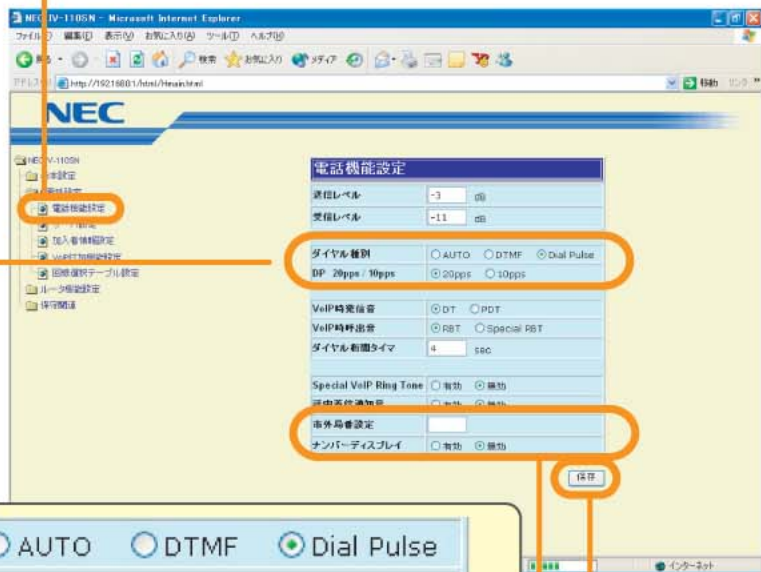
NEC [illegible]V-110SN - Microsoft Internet Explorer

ファイル(F) 編集(E) 表示(V) お気に入り(A) ツール(T) ヘルプ(H)

戻る 検索 お気に入り メディア

アドレス(D) http://192.168.0.1/html/Header.html

移動 リンク

NEC

NEC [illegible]V-110SN
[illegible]本設定
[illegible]設定
電話機能設定
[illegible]設定
加入者情報設定
VoIP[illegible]設定
回線選択テーブル設定
ルータ機能設定
保守関連

電話機能設定

| | |
|---|---|
| 送信レベル | -3 dB |
| 受信レベル | -11 dB |
| ダイヤル種別 | ○AUTO ○DTMF ⊙Dial Pulse |
| DP 20pps / 10pps | ⊙20pps ○10pps |
| VoIP時発信音 | ⊙DT ○PDT |
| VoIP時呼出音 | ⊙RBT ○Special RBT |
| ダイヤル桁間タイマ | 4 sec |
| Special VoIP Ring Tone | ○有効 ⊙無効 |
| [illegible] | ○有効 ⊙無効 |
| 市外局番設定 | |
| ナンバーディスプレイ | ○有効 ⊙無効 |

保存

○AUTO ○DTMF ⊙Dial Pulse

インターネット